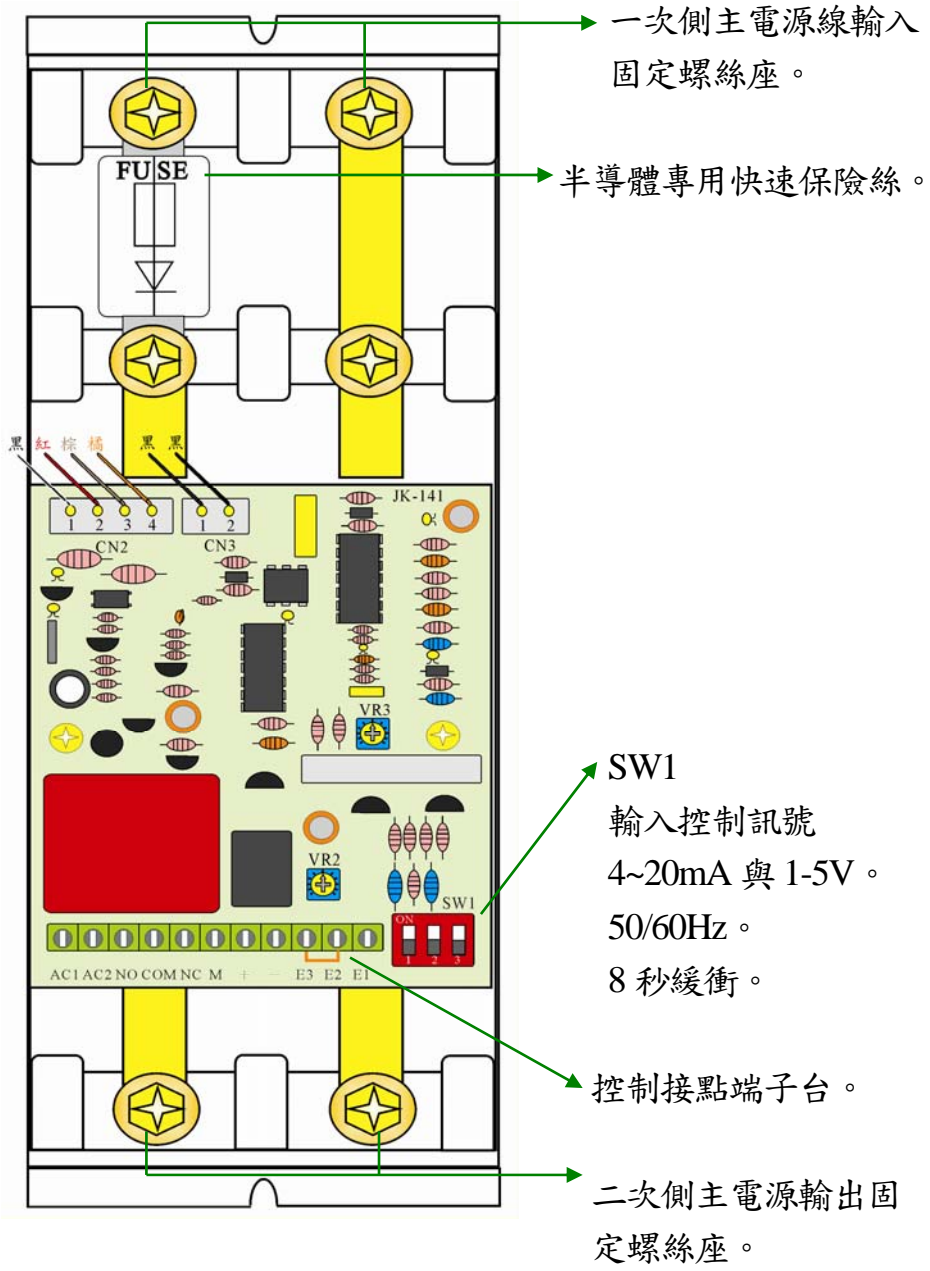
一次側主電源線輸入固定螺絲座。

FUSE

半導體專用快速保險絲。

黑 紅 棕 橘 黑 黑

1 2 3 4 1 2

JK-141

CN2 CN3

VR3

VR2

SW1

ON 1 2 3

AC1 AC2 NO COM NC M + − E3 E2 E1

SW1
輸入控制訊號
4~20mA 與 1-5V。
50/60Hz。
8 秒緩衝。

控制接點端子台。

二次側主電源輸出固定螺絲座。